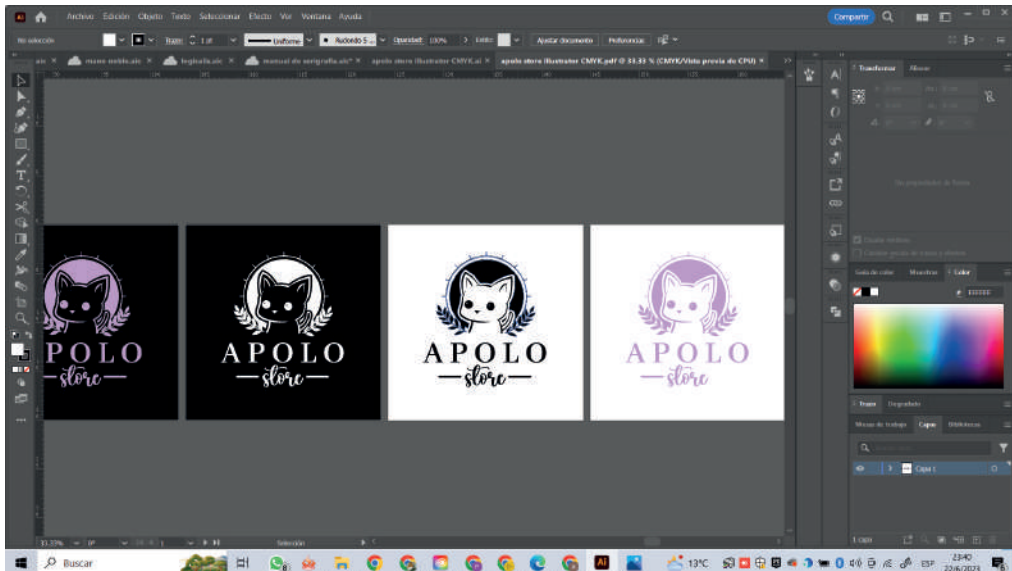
Archivo Edición Objeto Texto Seleccionar Efecto Ver Ventana Ayuda

Compartir

No selección

Trazo: 1 pt

Uniforme

Redondo 5...

Opacidad: 100%

Estilo:

Ajustar documento

Preferencias

apolo store illustrator CMYK.ai

apolo store illustrator CMYK.pdf @ 33,33 % (CMYK/Vista previa de CPU)

Transformar

Alinear

Guía de color

Muestras

Color

Trazo

Degradado

Mesas de trabajo

Capas

Bibliotecas

Capa 1

1 capa

APOLO
store

APOLO
store

APOLO
store

APOLO
store

33,33%

Selección

Buscar

13°C

ESP

23:40
22/6/2023